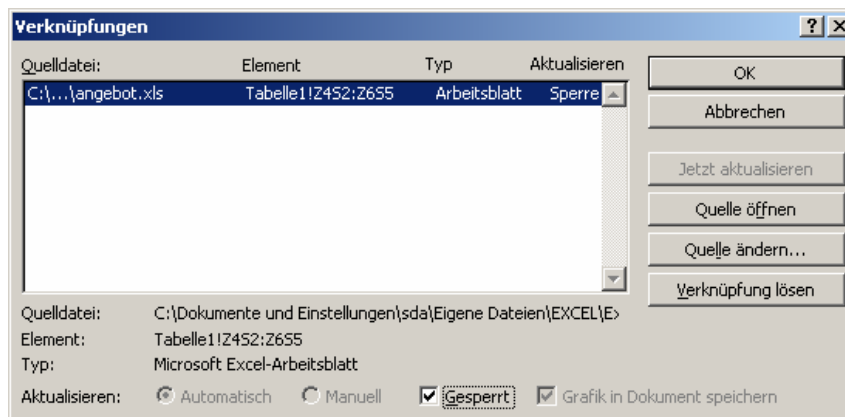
Verknüpfungen

?

| Quelldatei: | Element | Typ | Aktualisieren |
|---|---|---|---|
| C:\...\angebot.xls | Tabelle1!Z4S2:Z6S5 | Arbeitsblatt | Sperre |

OK

Abbrechen

Jetzt aktualisieren

Quelle öffnen

Quelle ändern...

Verknüpfung lösen

Quelldatei: C:\Dokumente und Einstellungen\sda\Eigene Dateien\EXCEL\E>

Element: Tabelle1!Z4S2:Z6S5

Typ: Microsoft Excel-Arbeitsblatt

Aktualisieren: Automatisch Manuell Gesperrt Grafik in Dokument speichern